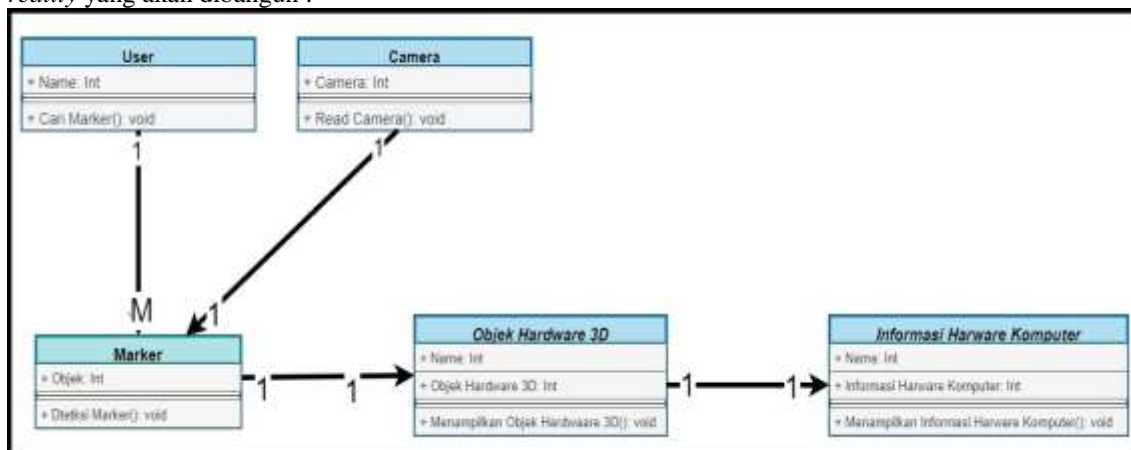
*reality* yang akan dibangun :

User
+ Name: Int
+ Cari Marker(): void

Camera
+ Camera: Int
+ Read Camera(): void

1
1
M
1

Marker
+ Objek: Int
+ Deteksi Marker(): void

1
1

Objek Hardware 3D
+ Name: Int
+ Objek Hardware 3D: Int
+ Menampilkan Objek Hardwaare 3D(): void

1
1

Informasi Harware Komputer
+ Name: Int
+ Informasi Harware Komputer: Int
+ Menampilkan Informasi Harware Komputer(): void